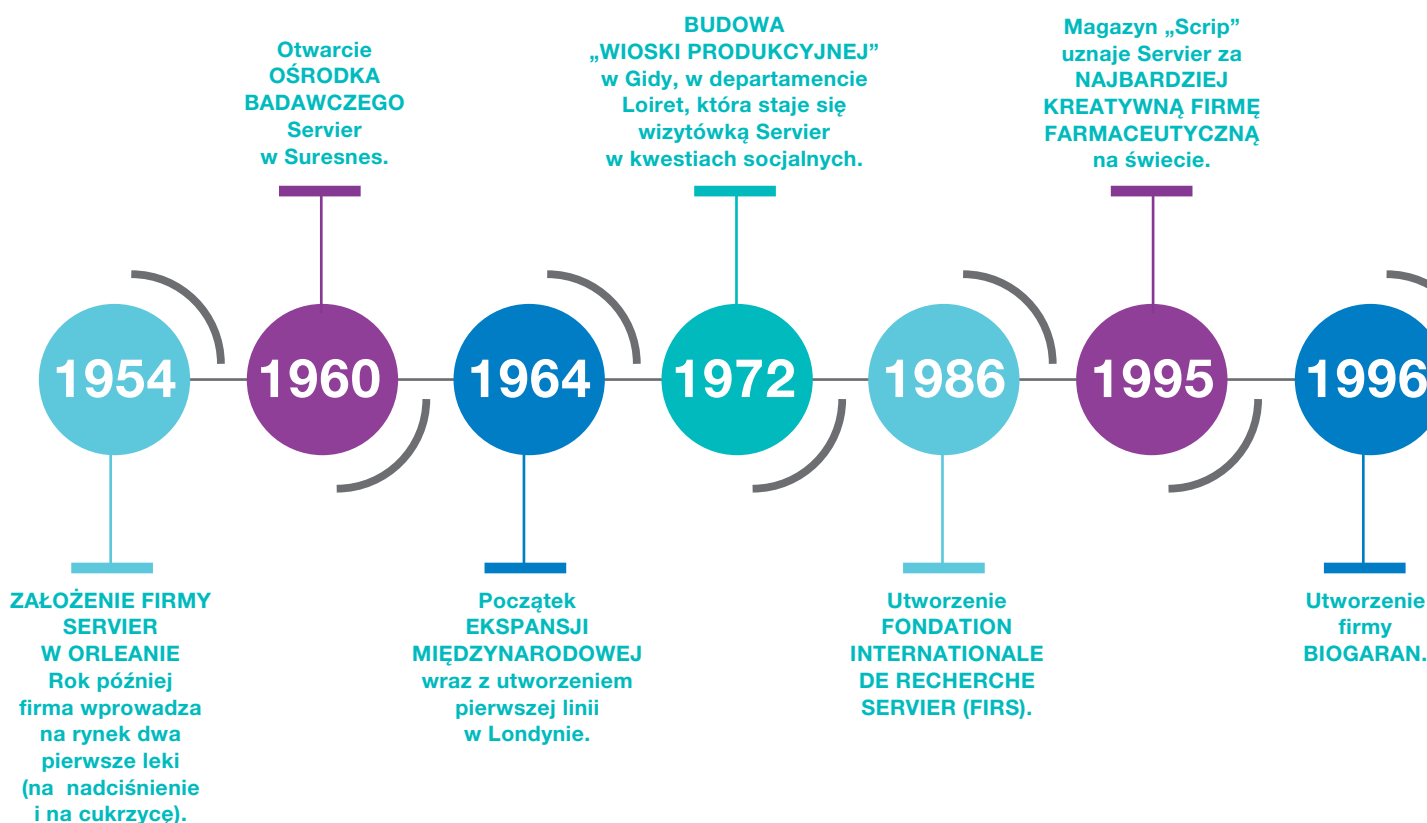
Otwarcie OŚRODKA BADAWCZEGO Servier w Suresnes.

BUDOWA „WIOSKI PRODUKCYJNEJ” w Gidy, w departamencie Loiret, która staje się wizytówką Servier w kwestiach socjalnych.

Magazyn „Scrip” uznaje Servier za NAJBARDZIEJ KREATYWNĄ FIRMĘ FARMACEUTYCZNĄ na świecie.

1954

1960

1964

1972

1986

1995

1996

ZAŁOŻENIE FIRMY SERVIER W ORLEANIE Rok później firma wprowadza na rynek dwa pierwsze leki (na nadciśnienie i na cukrzycę).

Początek EKSPANSJI MIĘDZYNARODOWEJ wraz z utworzeniem pierwszej linii w Londynie.

Utworzenie FONDATION INTERNATIONALE DE RECHERCHE SERVIER (FIRS).

Utworzenie firmy BIOGARAN.